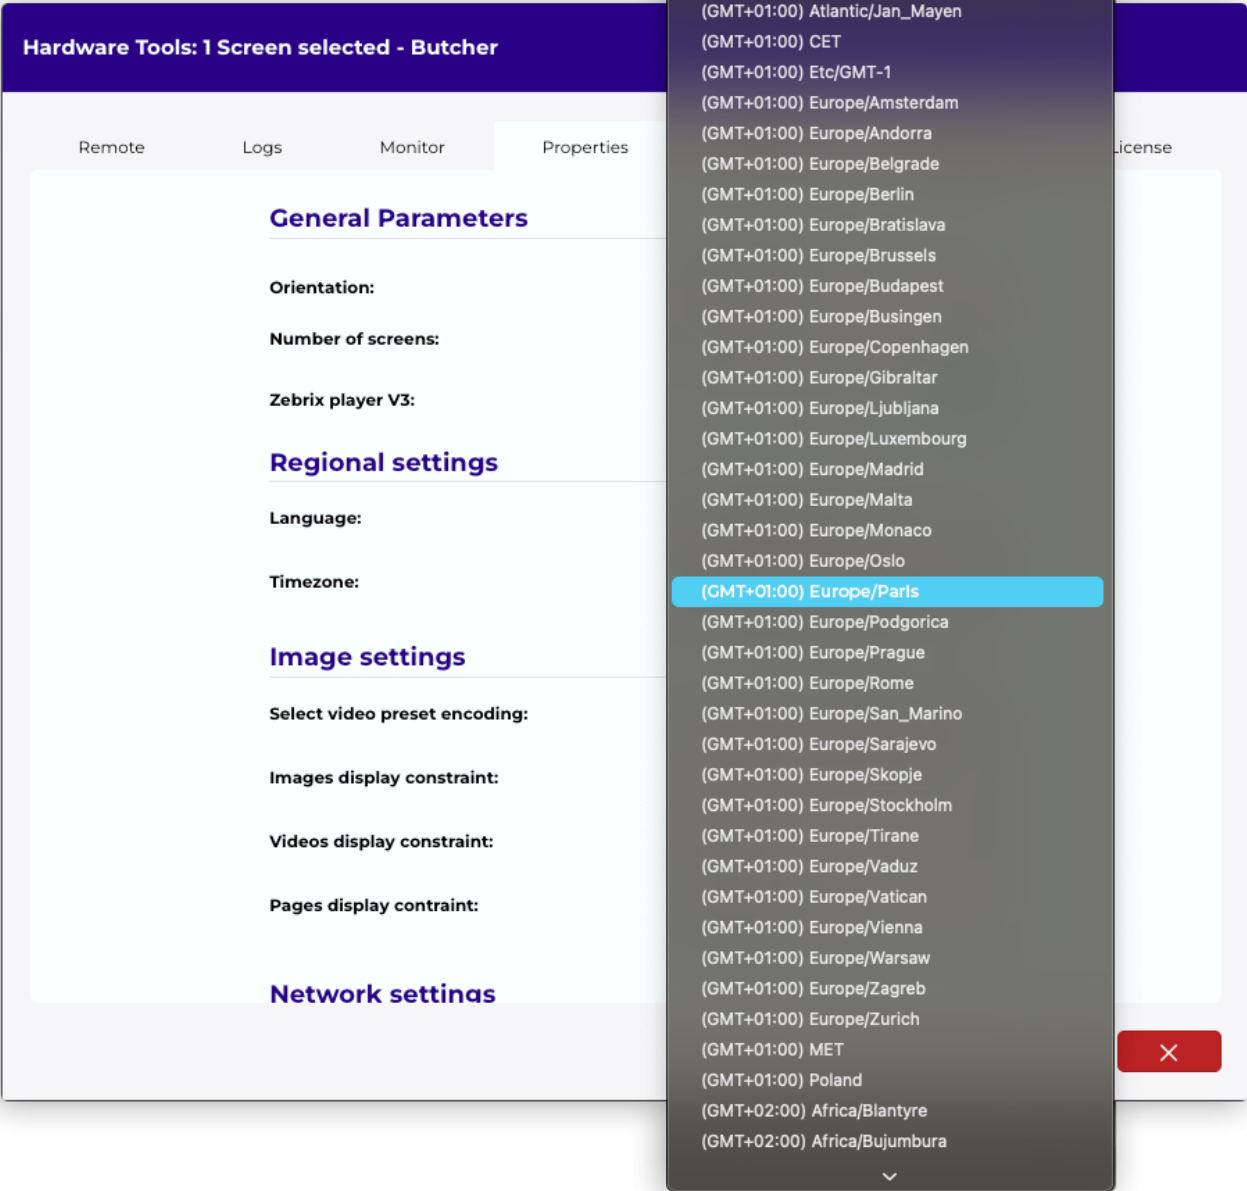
Hardware Tools: 1 Screen selected - Butcher

Remote
Logs
Monitor
Properties
License

General Parameters

Orientation:

Number of screens:

Zebrix player V3:

Regional settings

Language:

Timezone:

Image settings

Select video preset encoding:

Images display constraint:

Videos display constraint:

Pages display contraint:

Network settings

(GMT+01:00) Atlantic/Jan_Mayen
(GMT+01:00) CET
(GMT+01:00) Etc/GMT-1
(GMT+01:00) Europe/Amsterdam
(GMT+01:00) Europe/Andorra
(GMT+01:00) Europe/Belgrade
(GMT+01:00) Europe/Berlin
(GMT+01:00) Europe/Bratislava
(GMT+01:00) Europe/Brussels
(GMT+01:00) Europe/Budapest
(GMT+01:00) Europe/Busingen
(GMT+01:00) Europe/Copenhagen
(GMT+01:00) Europe/Gibraltar
(GMT+01:00) Europe/Ljubljana
(GMT+01:00) Europe/Luxembourg
(GMT+01:00) Europe/Madrid
(GMT+01:00) Europe/Malta
(GMT+01:00) Europe/Monaco
(GMT+01:00) Europe/Oslo
(GMT+01:00) Europe/Paris
(GMT+01:00) Europe/Podgorica
(GMT+01:00) Europe/Prague
(GMT+01:00) Europe/Rome
(GMT+01:00) Europe/San_Marino
(GMT+01:00) Europe/Sarajevo
(GMT+01:00) Europe/Skopje
(GMT+01:00) Europe/Stockholm
(GMT+01:00) Europe/Tirane
(GMT+01:00) Europe/Vaduz
(GMT+01:00) Europe/Vatican
(GMT+01:00) Europe/Vienna
(GMT+01:00) Europe/Warsaw
(GMT+01:00) Europe/Zagreb
(GMT+01:00) Europe/Zurich
(GMT+01:00) MET
(GMT+01:00) Poland
(GMT+02:00) Africa/Blantyre
(GMT+02:00) Africa/Bujumbura